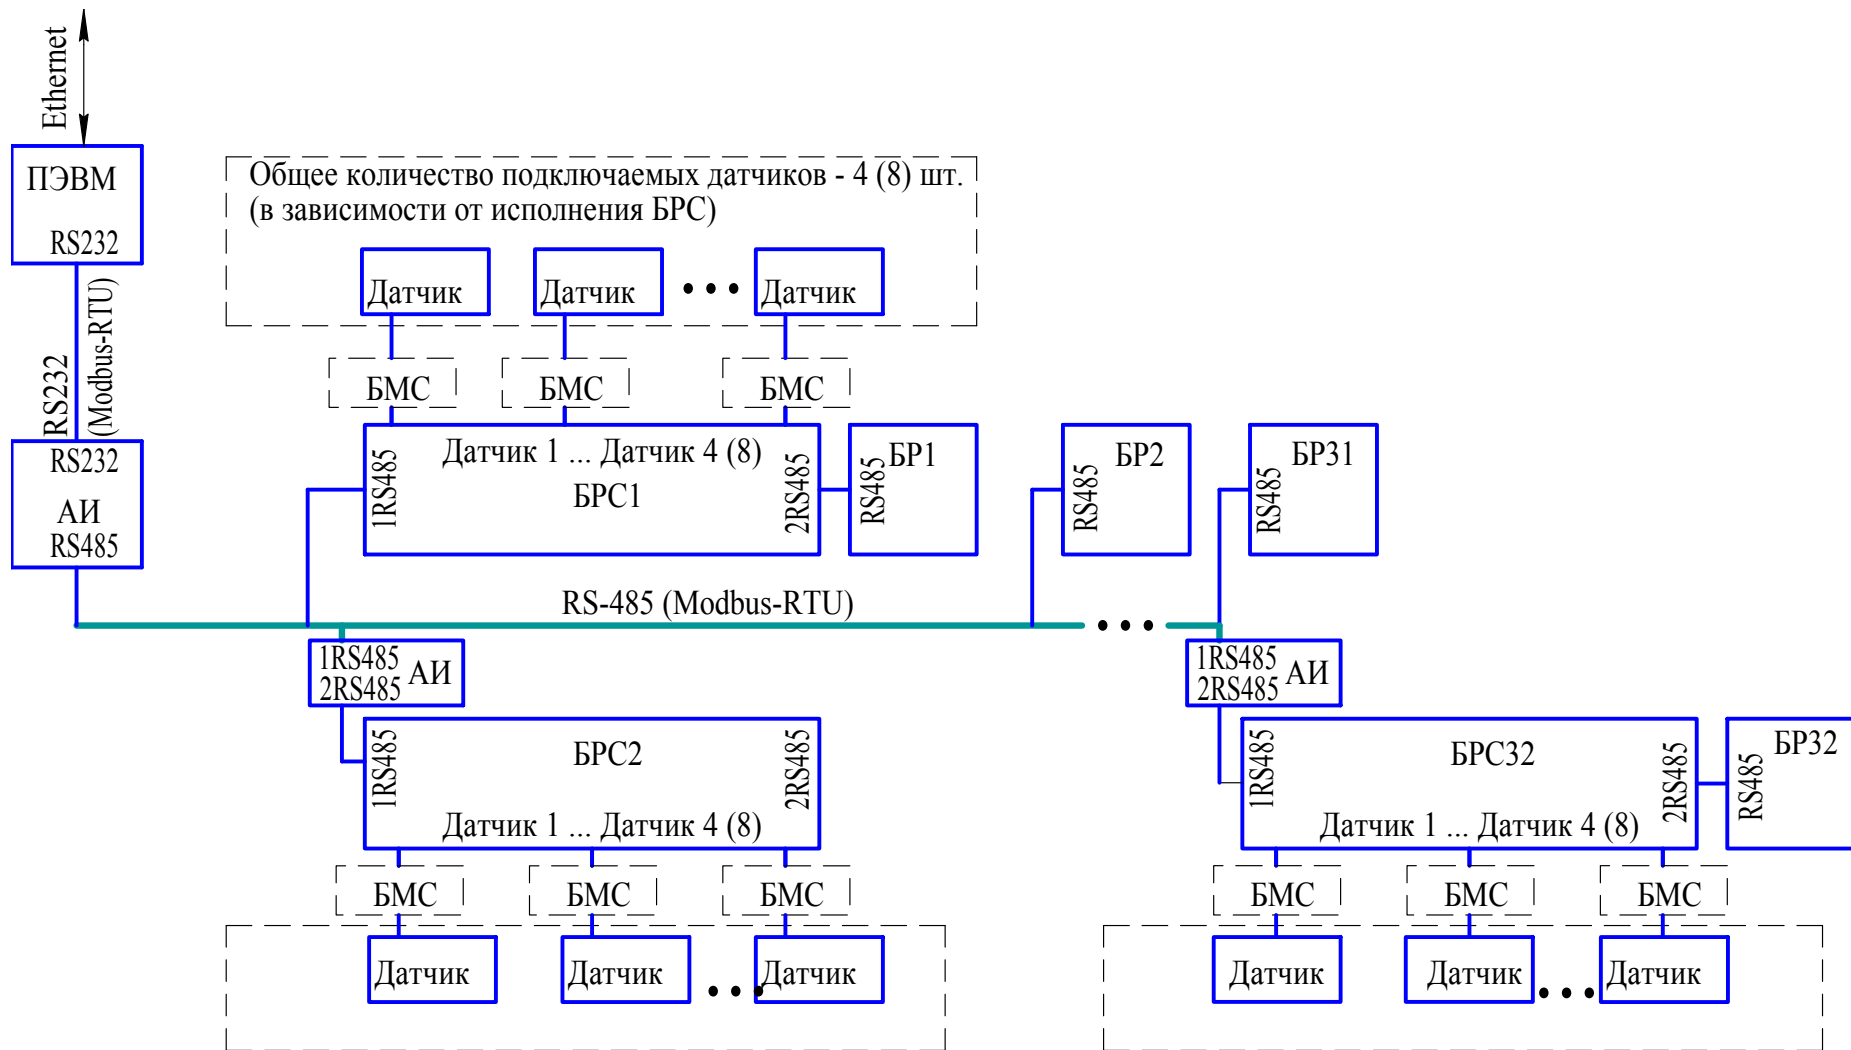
Ethernet

ПЭВМ
RS232

RS232
(Modbus-RTU)

RS232
АИ
RS485

Общее количество подключаемых датчиков - 4 (8) шт.
(в зависимости от исполнения БРС)

Датчик
Датчик
Датчик

БМС
БМС
БМС

1RS485
Датчик 1 ... Датчик 4 (8)
БРС1
2RS485

RS485
БР1

RS485
БР2

RS485
БР31

RS-485 (Modbus-RTU)

1RS485
2RS485
АИ

1RS485
БРС2
Датчик 1 ... Датчик 4 (8)
2RS485

БМС
БМС
БМС

Датчик
Датчик
Датчик

1RS485
2RS485
АИ

1RS485
БРС32
Датчик 1 ... Датчик 4 (8)
2RS485

RS485
БР32

БМС
БМС
БМС

Датчик
Датчик
Датчик